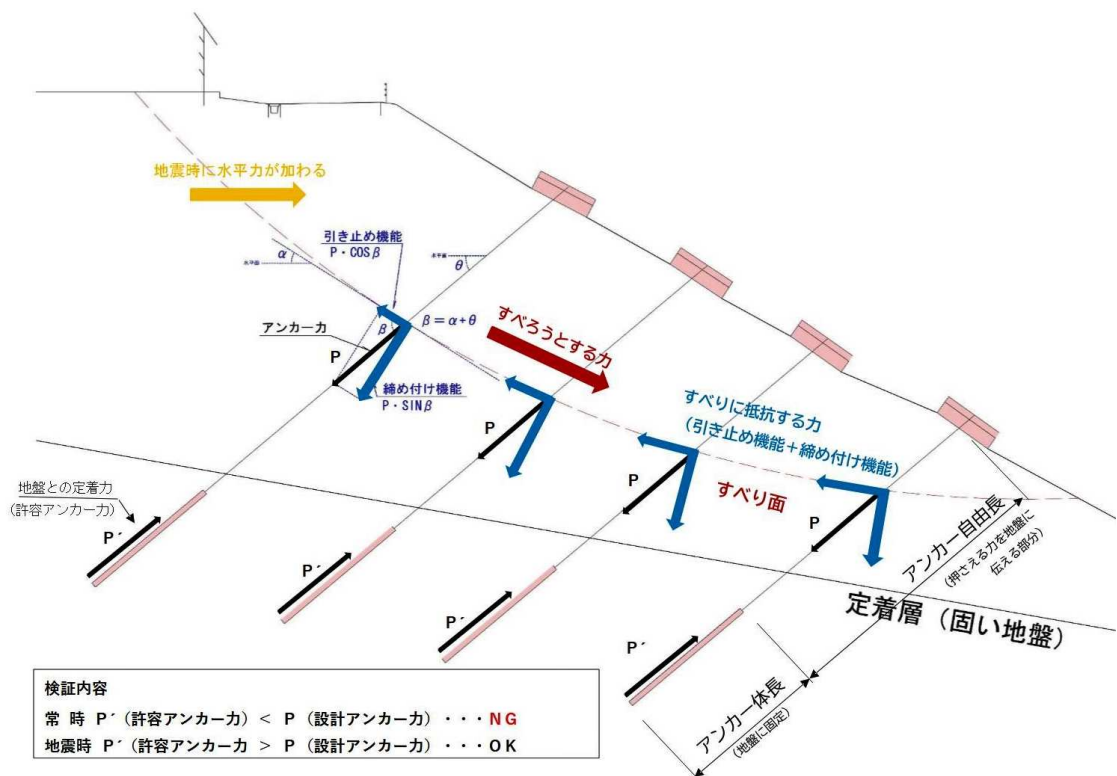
地震時に水平力が加わる

引き止め機能
P・COS$\beta$

水平面
$\alpha$

水平面
$\theta$

アンカー力
P
$\beta$
$\beta=\alpha+\theta$

締め付け機能
P・SIN$\beta$

すべろうとする力

P

すべりに抵抗する力
（引き止め機能＋締め付け機能）

P

すべり面

P

地盤との定着力
（許容アンカー力）

P´

P´

P´

P´

アンカー自由長
（押さえる力を地盤に伝える部分）

定着層（固い地盤）

アンカー体長
（地盤に固定）

検証内容
常 時 P´（許容アンカー力）＜ P（設計アンカー力）・・・NG
地震時 P´（許容アンカー力 ＞ P（設計アンカー力）・・・OK